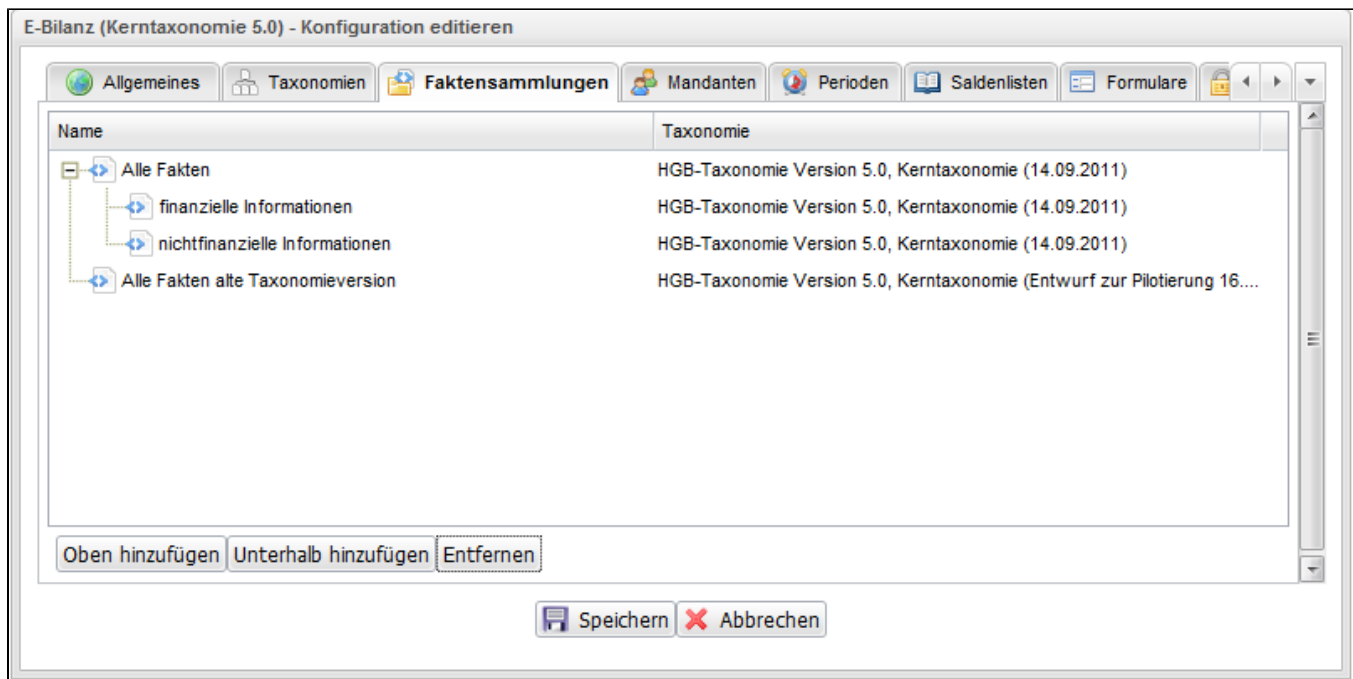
E-Bilanz (Kerntaxonomie 5.0) - Konfiguration editieren

Allgemeines | Taxonomien | Faktensammlungen | Mandanten | Perioden | Saldenlisten | Formulare

| Name | Taxonomie |
|---|---|
| Alle Fakten | HGB-Taxonomie Version 5.0, Kerntaxonomie (14.09.2011) |
| finanzielle Informationen | HGB-Taxonomie Version 5.0, Kerntaxonomie (14.09.2011) |
| nichtfinanzielle Informationen | HGB-Taxonomie Version 5.0, Kerntaxonomie (14.09.2011) |
| Alle Fakten alte Taxonomieversion | HGB-Taxonomie Version 5.0, Kerntaxonomie (Entwurf zur Pilotierung 16.... |

Oben hinzufügen | Unterhalb hinzufügen | Entfernen

Speichern | Abbrechen